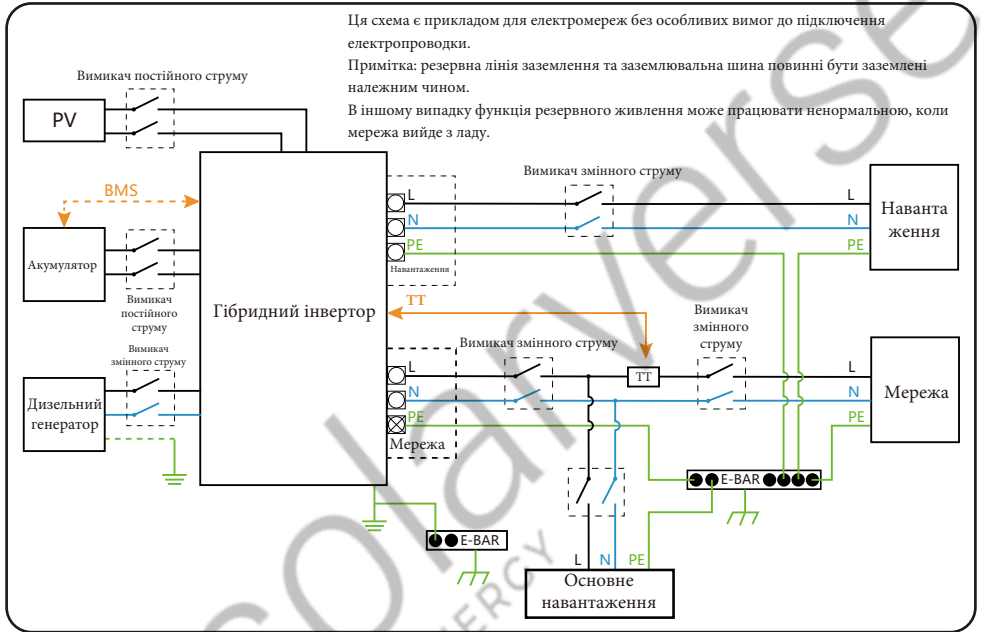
Ця схема є прикладом для електромереж без особливих вимог до підключення електропроводки.
Примітка: резервна лінія заземлення та заземлювальна шина повинні бути заземлені належним чином.
В іншому випадку функція резервного живлення може працювати ненормальною, коли мережа вийде з ладу.

Вимикач постійного струму

PV

BMS

Акумулятор

Вимикач постійного струму

Вимикач змінного струму

Дизельний генератор

Гібридний інвертор

L
N
PE
Навантаження

Вимикач змінного струму

L
N
PE

Наванта ження

TT

Вимикач змінного струму

L
N
PE
Мережа

TT

Вимикач змінного струму

L
N
PE

Мережа

E-BAR

E-BAR

L N PE

Основне навантаження